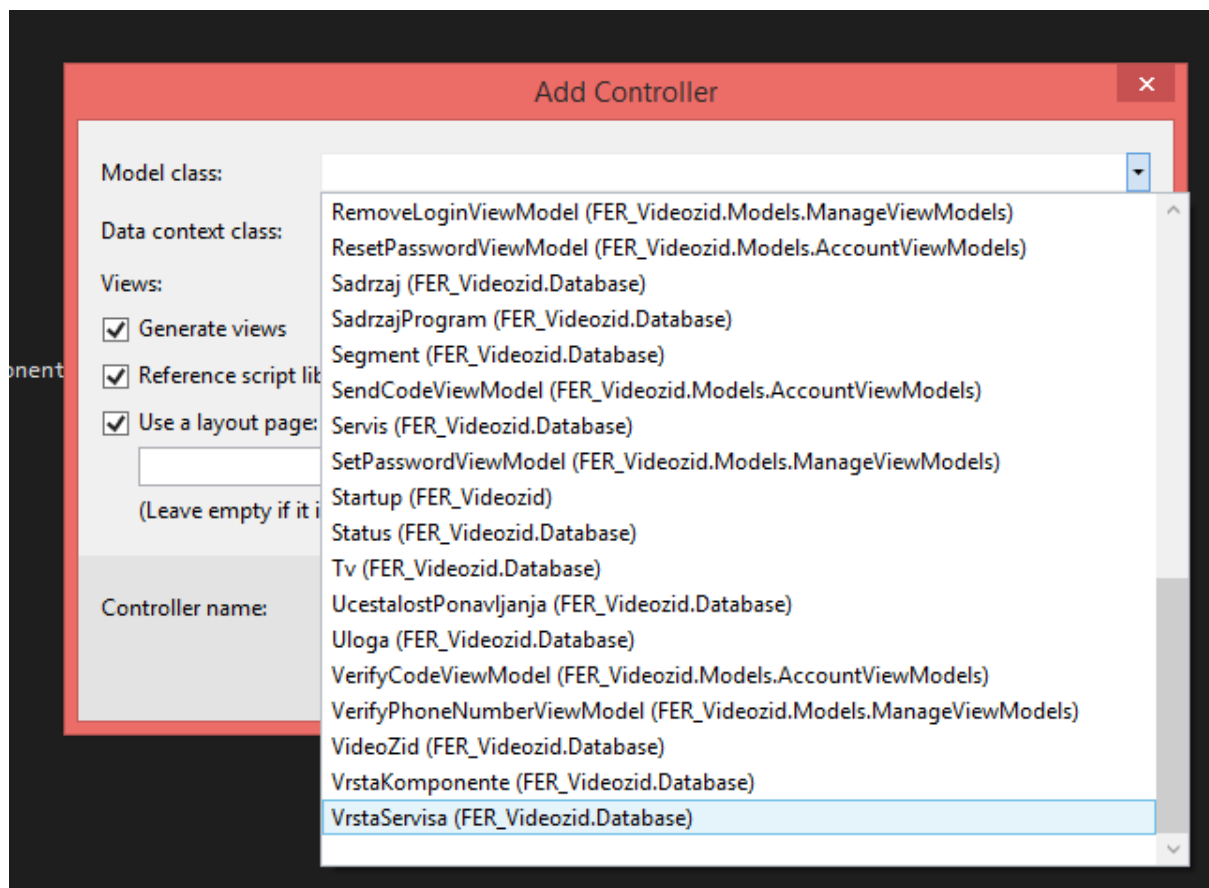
Add Controller

Model class:

Data context class:

Views:

Generate views

Reference script lib

Use a layout page:

(Leave empty if it i

Controller name:

onent

RemoveLoginViewModel (FER_Videozid.Models.ManageViewModels)
ResetPasswordViewModel (FER_Videozid.Models.AccountViewModels)
Sadrzaj (FER_Videozid.Database)
SadrzajProgram (FER_Videozid.Database)
Segment (FER_Videozid.Database)
SendCodeViewModel (FER_Videozid.Models.AccountViewModels)
Servis (FER_Videozid.Database)
SetPasswordViewModel (FER_Videozid.Models.ManageViewModels)
Startup (FER_Videozid)
Status (FER_Videozid.Database)
Tv (FER_Videozid.Database)
UcestalostPonavljanja (FER_Videozid.Database)
Uloga (FER_Videozid.Database)
VerifyCodeViewModel (FER_Videozid.Models.AccountViewModels)
VerifyPhoneNumberViewModel (FER_Videozid.Models.ManageViewModels)
VideoZid (FER_Videozid.Database)
VrstaKomponente (FER_Videozid.Database)
VrstaServisa (FER_Videozid.Database)